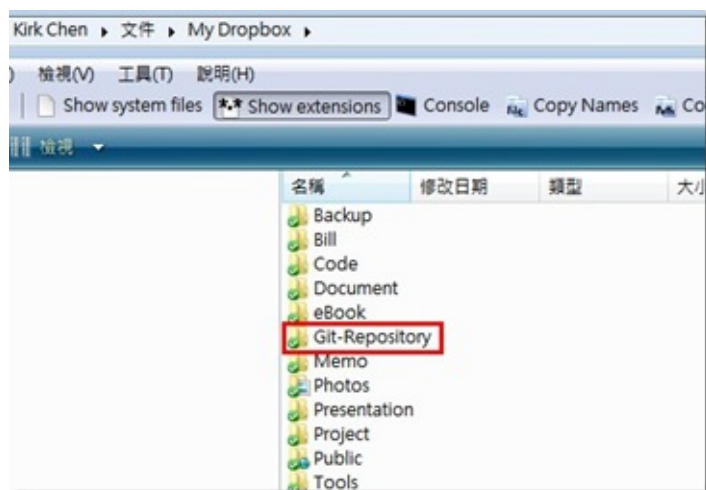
Kirk Chen ▸ 文件 ▸ My Dropbox ▸

) 檢視(V) 工具(T) 說明(H)

Show system files  Show extensions  Console  Copy Names  Co

檢視

| 名稱 | 修改日期 | 類型 | 大小 |
|---|---|---|---|

Backup
Bill
Code
Document
eBook
Git-Repository
Memo
Photos
Presentation
Project
Public
Tools